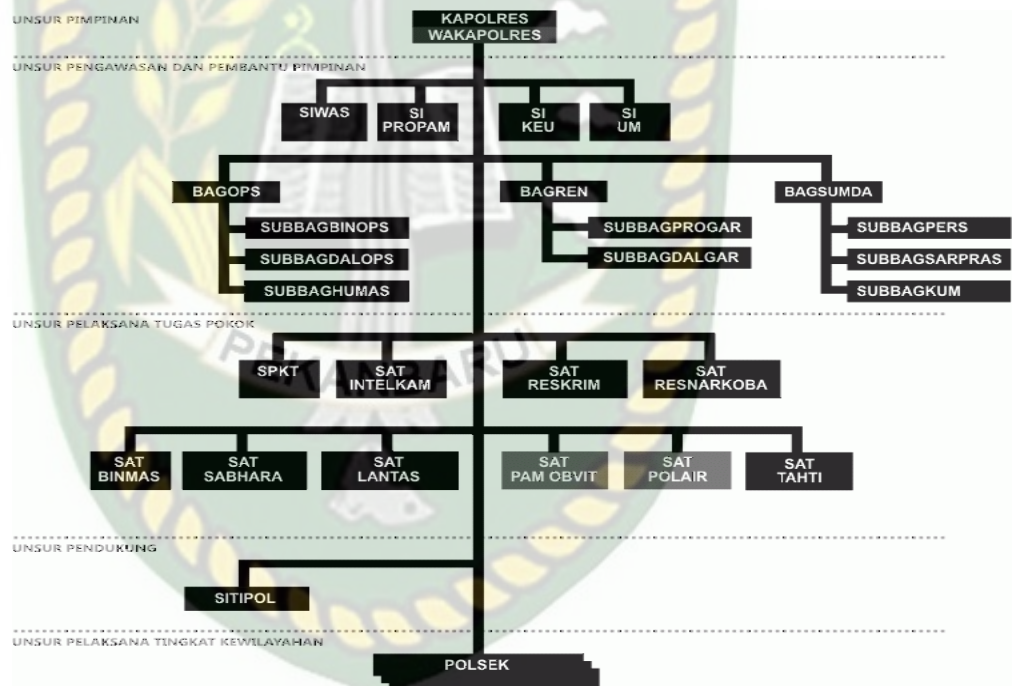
UNSUR PIMPINAN

KAPOLRES
WAKAPOLRES

UNSUR PENGAWASAN DAN PEMBANTU PIMPINAN

SIWAS

SI PROPAM

SI KEU

SI UM

BAGOPS

SUBBAGBINOPS

SUBBAGDALOPS

SUBBAGHUMAS

BAGREN

SUBBAGPROGAR

SUBBAGDALGAR

BAGSUMDA

SUBBAGPERS

SUBBAGSARPRAS

SUBBAGKUM

UNSUR PELAKSANA TUGAS POKOK

SPKT

SAT INTELKAM

SAT RESKRIM

SAT RESNARKOBA

SAT BINMAS

SAT SABHARA

SAT LANTAS

SAT PAM OBVIT

SAT POLAIR

SAT TAHTI

UNSUR PENDUKUNG

SITIPOL

UNSUR PELAKSANA TINGKAT KEWILAYAHAN

POLSEK